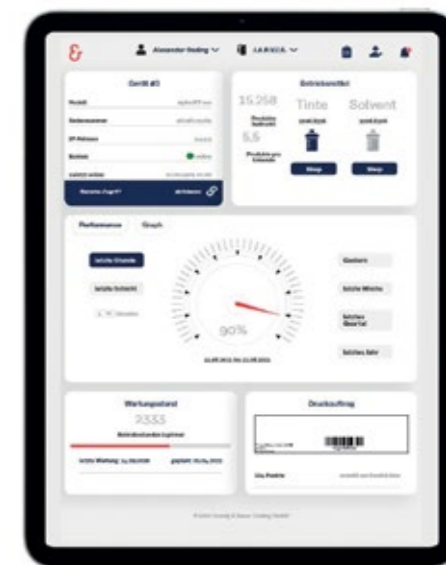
Alexander Gieding

JARVIS

Gerät #3

Modell

Seriennummer

IP-Adresse

Betrieb

Remote Zugriff

Betriebsmittel

15.258

Tinte

Solvent

5.5

Shop

Shop

Performance

Graph

letzte Stunde

letzte Schicht

Gestern

letzte Woche

letztes Quartal

letztes Jahr

90%

Wartungsstand

2333

letzte Wartung:

geplant:

Druckauftrag

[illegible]